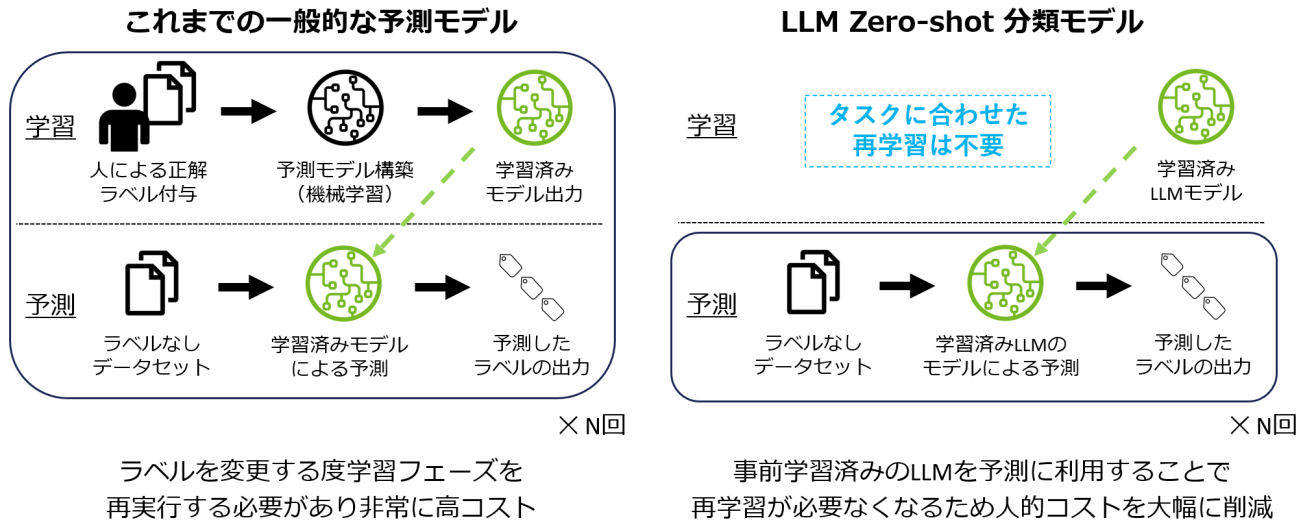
これまでの一般的な予測モデル

学習

人による正解ラベル付与

予測モデル構築
（機械学習）

学習済みモデル出力

予測

ラベルなしデータセット

学習済みモデルによる予測

予測したラベルの出力

× N回

ラベルを変更する度学習フェーズを再実行する必要があり非常に高コスト

LLM Zero-shot 分類モデル

学習

タスクに合わせた再学習は不要

学習済みLLMモデル

予測

ラベルなしデータセット

学習済みLLMのモデルによる予測

予測したラベルの出力

× N回

事前学習済みのLLMを予測に利用することで再学習が必要なくなるため人的コストを大幅に削減